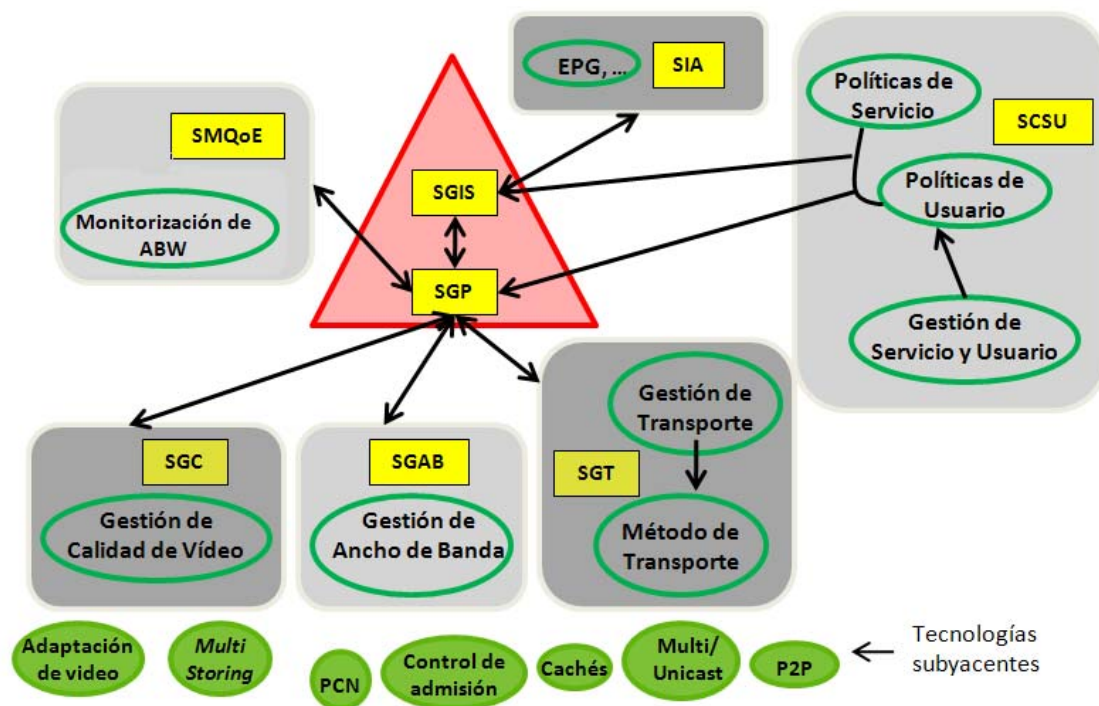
EPG, ...
SIA

Políticas de Servicio
SCSU
Políticas de Usuario
Gestión de Servicio y Usuario

SMQoE
Monitorización de ABW

SGIS
SGP

SGC
Gestión de Calidad de Vídeo

SGAB
Gestión de Ancho de Banda

Gestión de Transporte
SGT
Método de Transporte

Adaptación de video
Multi Storing
PCN
Control de admisión
Cachés
Multi/ Unicast
P2P
Tecnologías subyacentes